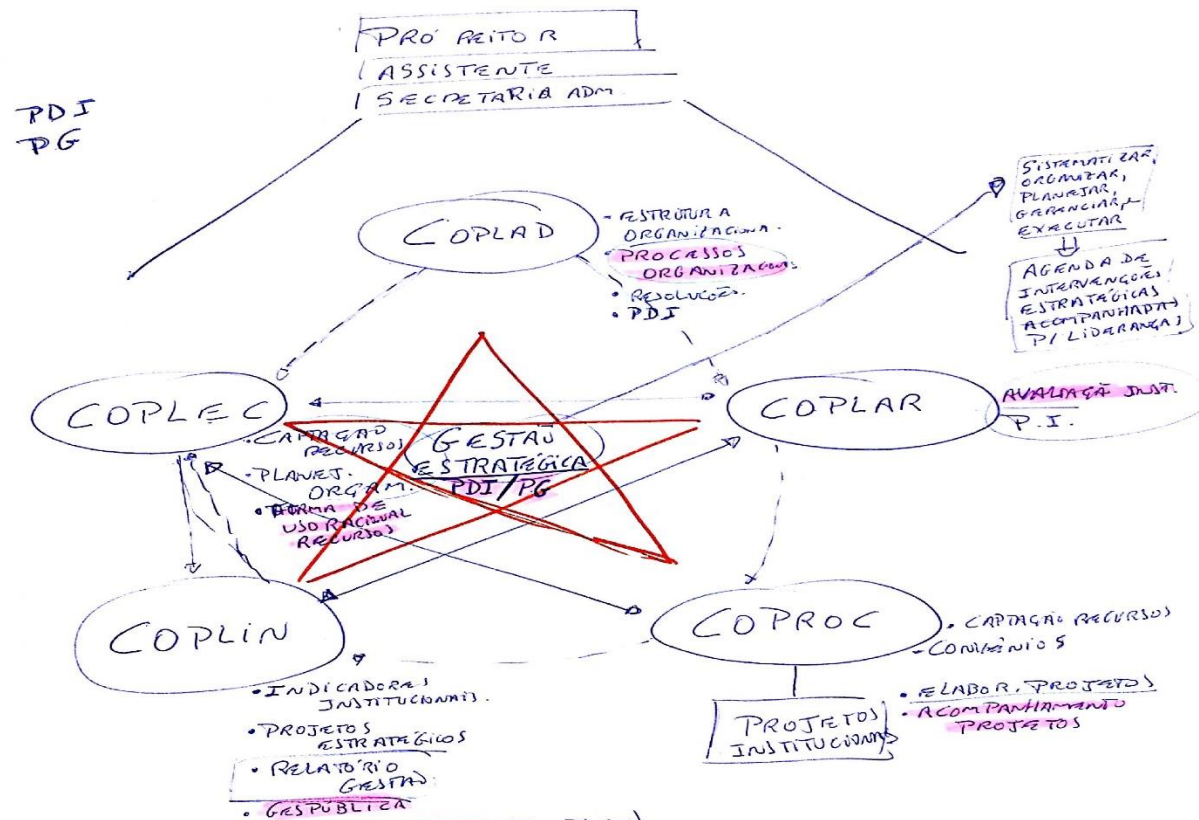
PRÓ REITOR
ASSISTENTE
SECRETARIA ADM

PDI
PG

SISTEMATIZAR, ORGANIZAR, PLANEJAR, GERENCIAR, EXECUTAR

AGENDA DE INTERVENÇÕES ESTRATÉGICAS ACOMPANHADAS P/ LIDERANÇAS

COPLAD
• ESTRUTURA ORGANIZACIONAL.
• PROCESSOS ORGANIZACIONAIS
• RESOLUÇÕES.
• PDI

COPLEC
• CAPTAÇÃO RECURSOS
• PLANEJ. ORÇAM.
• FORMA DE USO RACIONAL RECURSOS

GESTÃO ESTRATÉGICA
PDI/PG

COPLAR
AVALIAÇÃO INST.
P.I.

COPLIN
• INDICADORES INSTITUCIONAIS.
• PROJETOS ESTRATÉGICOS
• RELATÓRIO GESTÃO
• GESPÚBLICA

COPROC
• CAPTAÇÃO RECURSOS
• CONVÊNIOS

PROJETOS INSTITUCIONAIS
• ELABOR. PROJETOS
• ACOMPANHAMENTO PROJETOS